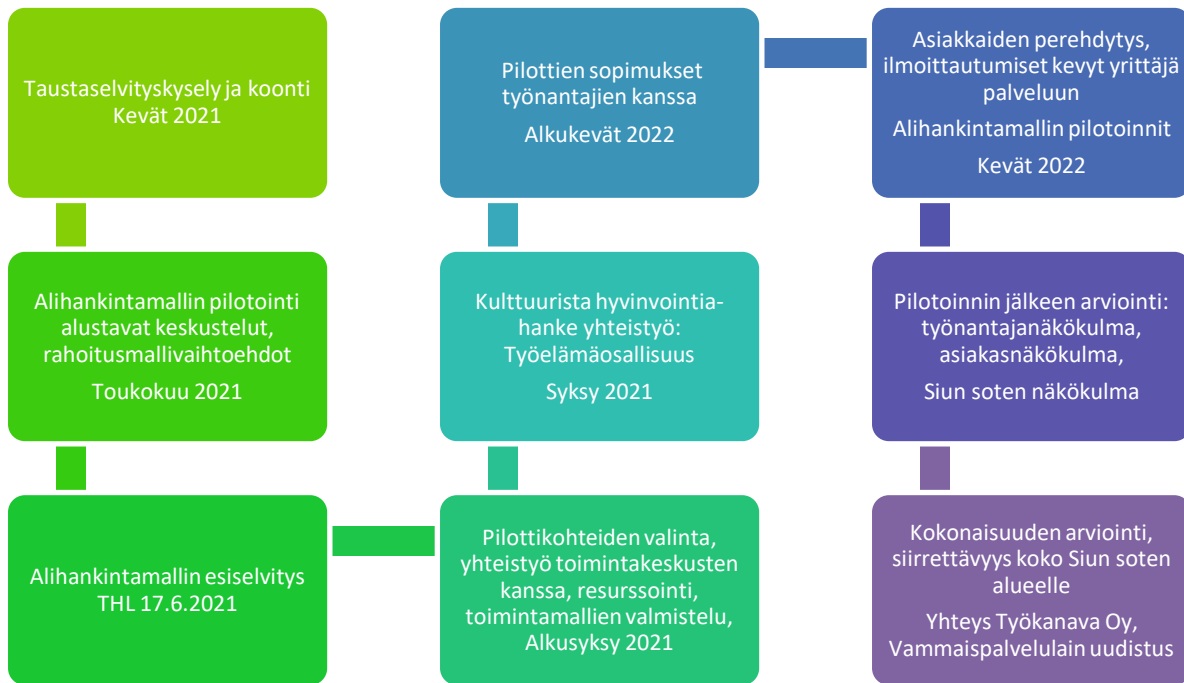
Taustaselvityskysely ja koonti
Kevät 2021

Alihankintamallin pilotointi alustavat keskustelut, rahoitusmallivaihtoehdot

Toukokuu 2021

Alihankintamallin esiselvitys THL 17.6.2021

Pilottikohteiden valinta, yhteistyö toimintakeskusten kanssa, resurssointi, toimintamallien valmistelu, Alkusyksy 2021

Kulttuurista hyvinvointia-hanke yhteistyö: Työelämäosallisuus

Syksy 2021

Pilottien sopimukset työnantajien kanssa

Alkukevät 2022

Asiakkaiden perehdytys, ilmoittautumiset kevyt yrittäjä palveluun

Alihankintamallin pilotoinnit

Kevät 2022

Pilotoinnin jälkeen arviointi: työnantajanäkökulma, asiakasnäkökulma,

Siun soten näkökulma

Kokonaisuuden arviointi, siirrettävyys koko Siun soten alueelle

Yhteys Työkanava Oy, Vammaispalvelulain uudistus